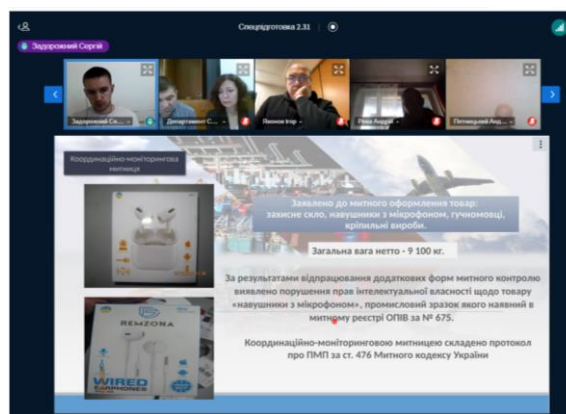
Спецпідготовка 2.31

Задорожний Сергій

Задорожний Се...

Департамент С...

Лямнов Ігор

Рева Андрій

Литвицький Анд...

Координаційно-моніторингова митниця

Заявлено до митного оформлення товар: захисне скло, навушники з мікрофоном, гучномовці, кріпільні вироби.

Загальна вага нетто - 9 100 кг.

За результатами відпрацювання додаткових форм митного контролю виявлено порушення прав інтелектуальної власності щодо товару «навушники з мікрофоном», промисловий зразок якого наявний в митному реєстрі ОПІВ за № 675.

Координаційно-моніторинговою митницею складено протокол про ПМП за ст. 476 Митного кодексу України

REMZONA

WIRED EARPHONES